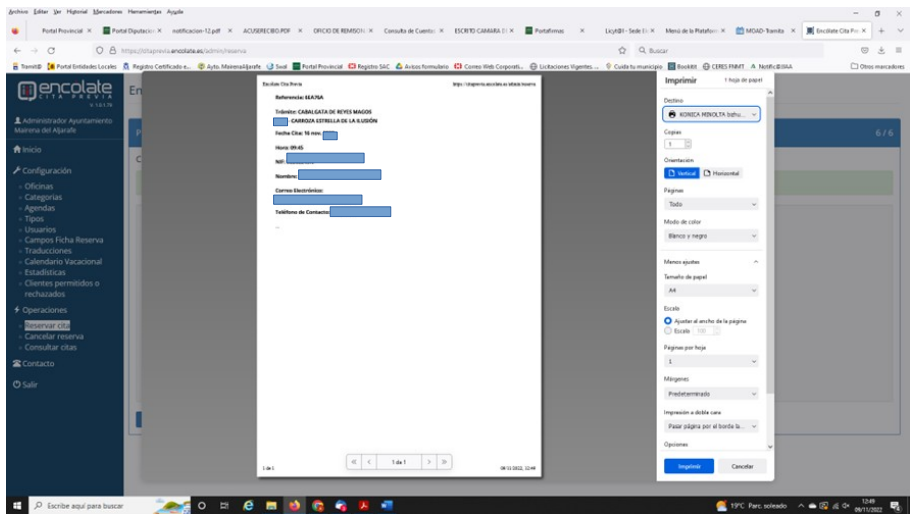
Archivo Editar Ver Historial Marcadores Herramientas Ayuda

Portal Provincial × Portal Diputación × notificacion-12.pdf × ACUSERECIBO.PDF × OFICIO DE REMISIÓN × Consulta de Cuentas × ESCRITO CAMARA × Portafirmas × Licyt@l - Sede × Menú de la Plataforma × MOAD-Tramita × Encolate Cita Previa ×

https://citaprevia.encolate.es/admin/reserva

Q Buscar

Tramit@ Portal Entidades Locales Registro Certificado e... Ayto. Mairena Aljarafe Swal Portal Provincial Registro SAC Avisos formulario Correo Web Corporati... Licitaciones Vigentes ... Cuida tu municipio Booklet CERES FNMT A Notific@ BAA Otros marcadores

encolate
CITA PREVIA
v. 1.0.1.76

Administrador Ayuntamiento Mairena del Aljarafe

Inicio
Configuración
- Oficinas
- Categorías
- Agendas
- Tipos
- Usuarios
- Campos Ficha Reserva
- Traducciones
- Calendario Vacacional
- Estadísticas
- Clientes permitidos o rechazados
Operaciones
- Reservar cita
- Cancelar reserva
- Consultar citas
Contacto
Salir

6 / 6

Encolate Cita Previa
https://citaprevia.encolate.es/admin/reserva

Referencia: EEA7SA

Trámite: CABALGATA DE REYES MAGOS
CARROZA ESTRELLA DE LA ILUSIÓN

Fecha Cita: 16 mm:

Hora: 09:45

NIF:

Nombre:

Correo Electrónico:

Teléfono de Contacto:

...

1 de 1
08/11/2022, 12:49

1 de 1

Imprimir
1 hoja de papel

Destino
KONICA MINOLTA bizhu...

Copias
1

Orientación
Vertical
Horizontal

Páginas
Todo

Modo de color
Blanco y negro

Menos ajustes

Tamaño de papel
A4

Escala
Ajustar al ancho de la página
Escala 100

Páginas por hoja
1

Márgenes
Predeterminado

Impresión a doble cara
Pasar página por el borde la...

Opciones

Imprimir
Cancelar

Escribe aquí para buscar
19°C Parc. soleado
12:49
08/11/2022